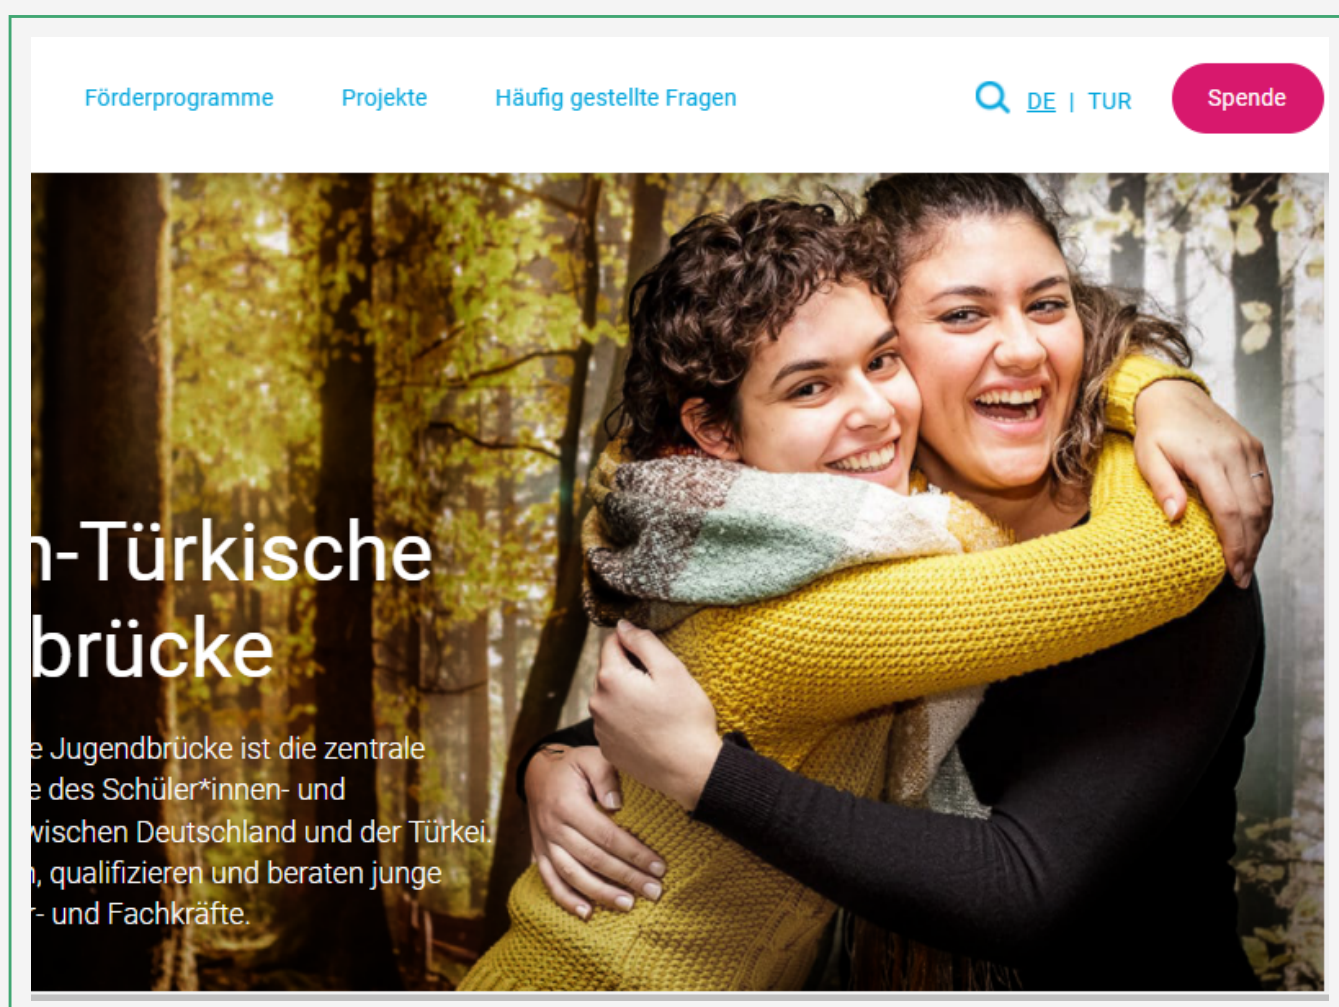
Förderprogramme Projekte Häufig gestellte Fragen

DE | TUR

Spende

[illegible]n-Türkische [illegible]brücke

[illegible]e Jugendbrücke ist die zentrale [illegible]e des Schüler*innen- und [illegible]wischen Deutschland und der Türkei. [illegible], qualifizieren und beraten junge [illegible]r- und Fachkräfte.